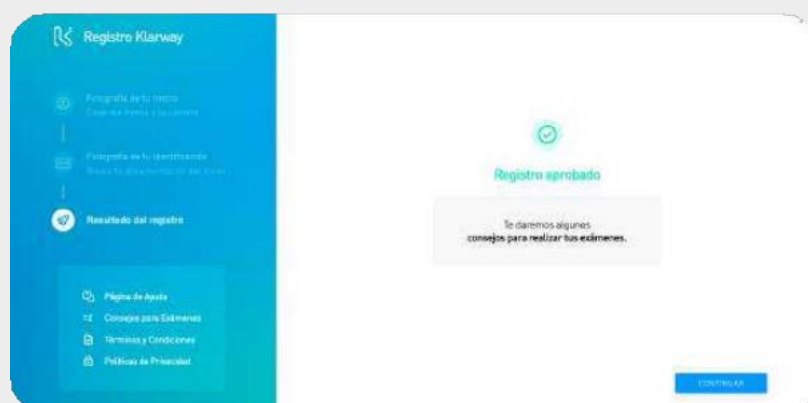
Registro Klarway

Fotografía de tu rostro
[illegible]

Fotografía de tu identificación
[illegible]

Resultado del registro

Página de Ayuda
Consejos para Exámenes
Términos y Condiciones
Políticas de Privacidad

Registro aprobado

Te daremos algunos consejos para realizar tus exámenes.

CONTINUAR